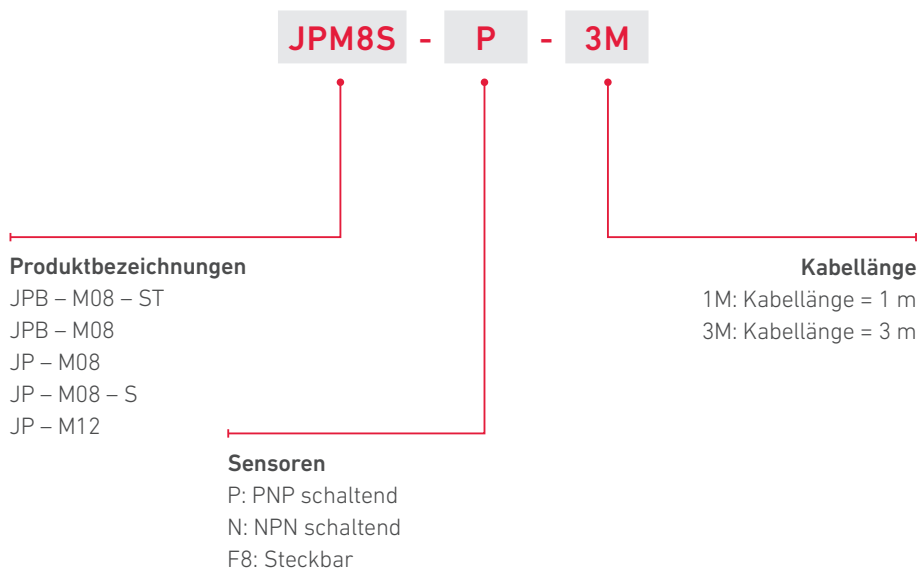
JPM8S - P - 3M

Produktbezeichnungen
JPB – M08 – ST
JPB – M08
JP – M08
JP – M08 – S
JP – M12

Sensoren
P: PNP schaltend
N: NPN schaltend
F8: Steckbar

Kabellänge
1M: Kabellänge = 1 m
3M: Kabellänge = 3 m